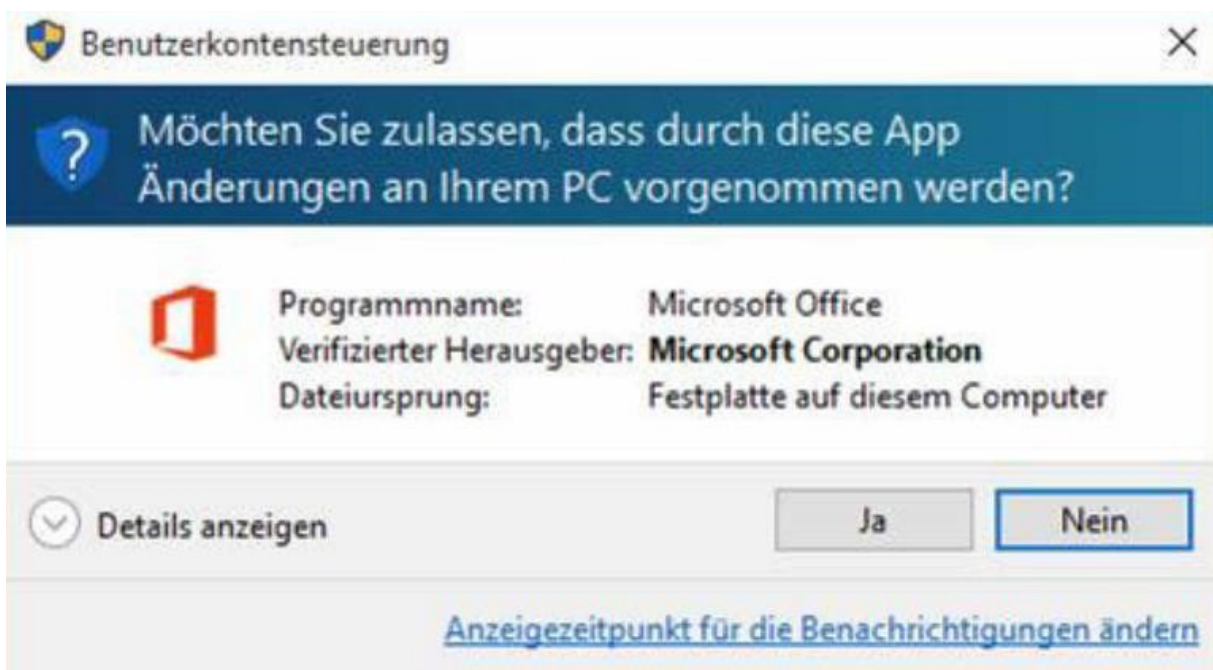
Benutzerkontensteuerung

×

Möchten Sie zulassen, dass durch diese App Änderungen an Ihrem PC vorgenommen werden?

| | |
|---|---|
| Programmname: | Microsoft Office |
| Verifizierter Herausgeber: | **Microsoft Corporation** |
| Dateiursprung: | Festplatte auf diesem Computer |

Details anzeigen

Ja

Nein

Anzeigezeitpunkt für die Benachrichtigungen ändern